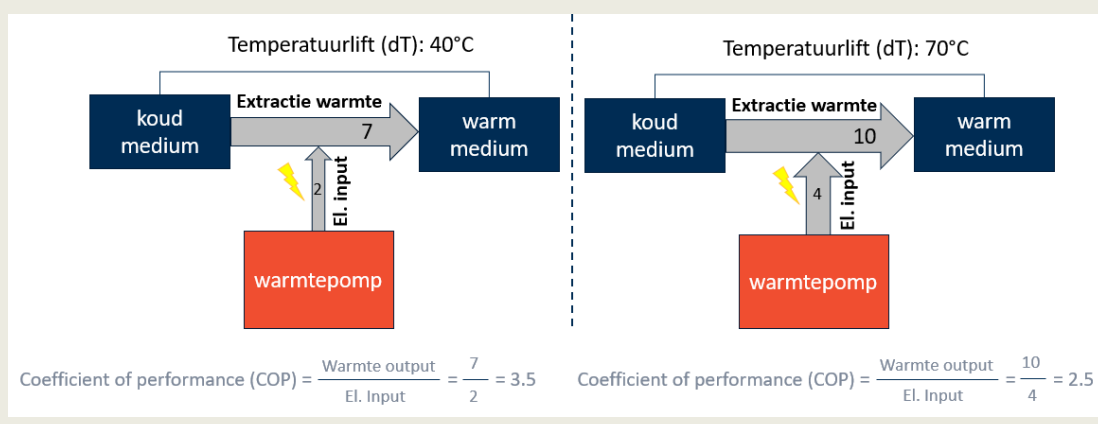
Temperatuurlift (dT): 40°C

koud medium

Extractie warmte

7

warm medium

2

El. input

warmtepomp

Coefficient of performance (COP) = $\frac{\text{Warmte output}}{\text{El. Input}} = \frac{7}{2} = 3.5$

Temperatuurlift (dT): 70°C

koud medium

Extractie warmte

10

warm medium

4

El. input

warmtepomp

Coefficient of performance (COP) = $\frac{\text{Warmte output}}{\text{El. Input}} = \frac{10}{4} = 2.5$